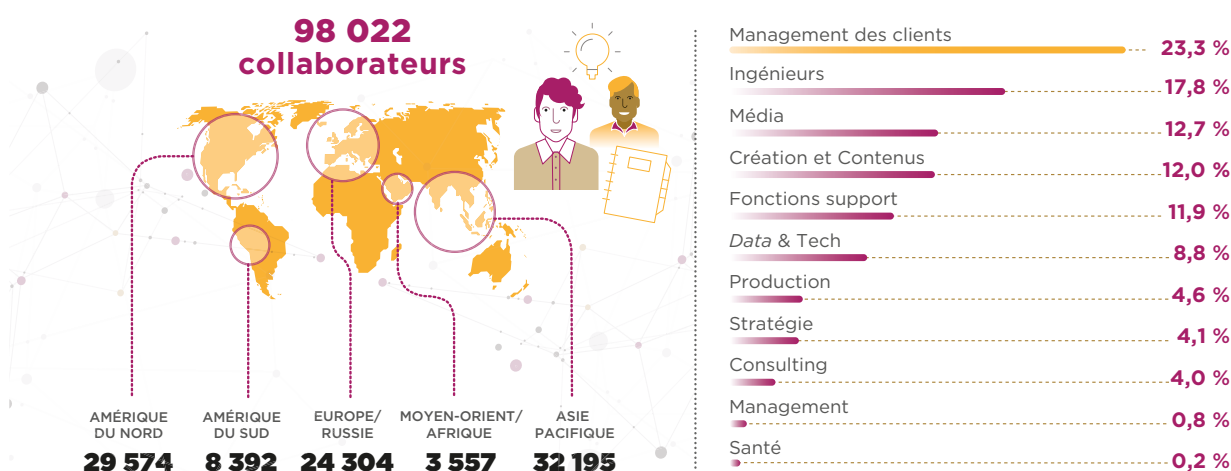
98 022
collaborateurs

AMÉRIQUE DU NORD
29 574

AMÉRIQUE DU SUD
8 392

EUROPE/ RUSSIE
24 304

MOYEN-ORIENT/ AFRIQUE
3 557

ASIE PACIFIQUE
32 195

Management des clients 23,3 %
Ingénieurs 17,8 %
Média 12,7 %
Création et Contenus 12,0 %
Fonctions support 11,9 %
*Data* & Tech 8,8 %
Production 4,6 %
Stratégie 4,1 %
Consulting 4,0 %
Management 0,8 %
Santé 0,2 %